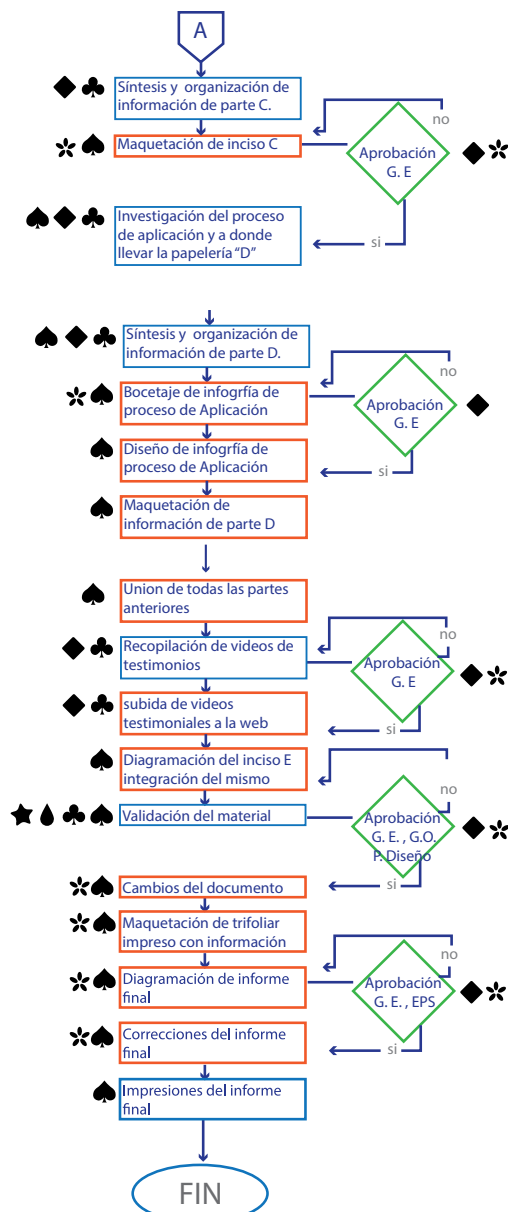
A

◆♣ Síntesis y organización de información de parte C.

✲♠ Maquetación de inciso C

Aprobación G. E ◆✲

no

si

♠◆♣ Investigación del proceso de aplicación y a donde llevar la papelería "D"

♠◆♣ Síntesis y organización de información de parte D.

✲♠ Bocetaje de infogrfía de proceso de Aplicación

Aprobación G. E ◆

no

si

♠ Diseño de infogrfía de proceso de Aplicación

♠ Maquetación de información de parte D

♠ Union de todas las partes anteriores

◆♣ Recopilación de videos de testimonios

Aprobación G. E ◆✲

no

si

◆♣ subida de videos testimoniales a la web

♠ Diagramación del inciso E integración del mismo

no

★💧♣♠ Validación del material

Aprobación G. E. , G.O. P. Diseño ◆✲

si

✲♠ Cambios del documento

✲♠ Maquetación de trifoliar impreso con información

✲♠ Diagramación de informe final

Aprobación G. E. , EPS ◆✲

no

si

✲♠ Correcciones del informe final

♠ Impresiones del informe final

FIN